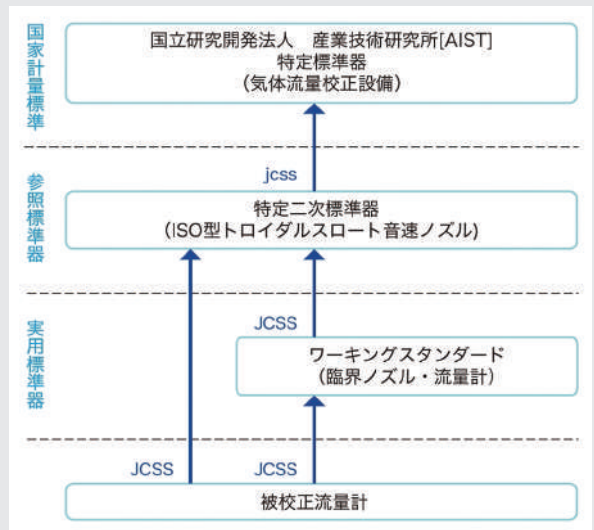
国家計量標準

国立研究開発法人　産業技術研究所[AIST]
特定標準器
（気体流量校正設備）

参照標準器

jcss

特定二次標準器
（ISO型トロイダルスロート音速ノズル）

実用標準器

JCSS

ワーキングスタンダード
（臨界ノズル・流量計）

JCSS

JCSS

被校正流量計